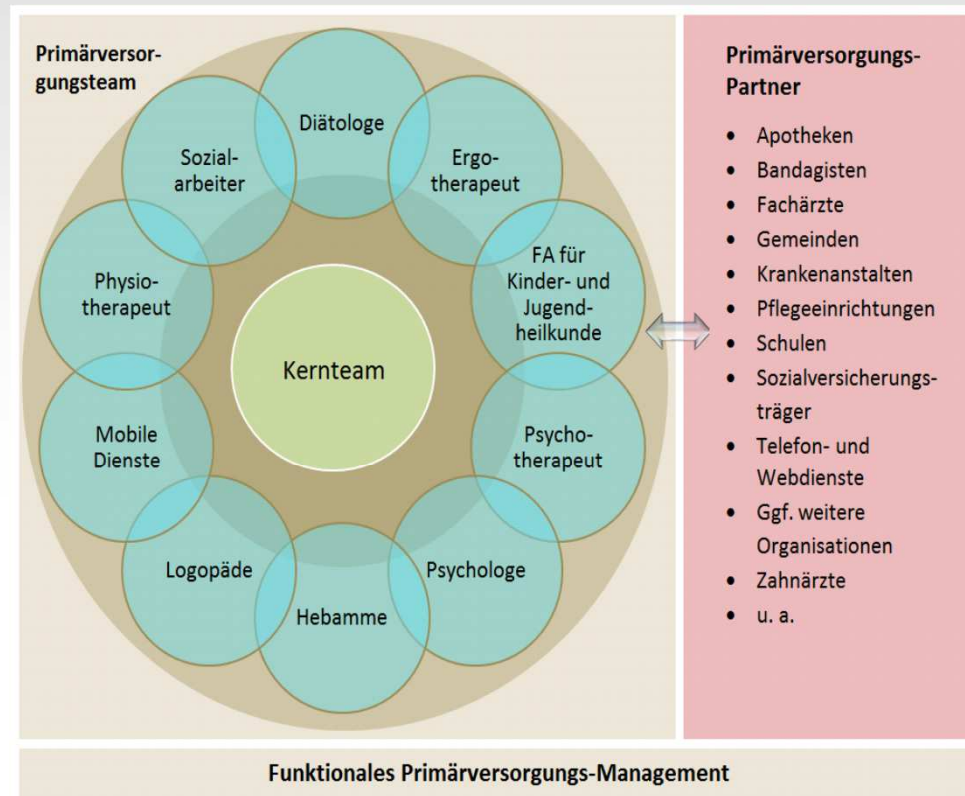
Primärversorgungsteam

Diätologe

Ergotherapeut

FA für Kinder- und Jugendheilkunde

Psychotherapeut

Psychologe

Hebamme

Logopäde

Mobile Dienste

Physiotherapeut

Sozialarbeiter

Kernteam

Primärversorgungs-Partner

- Apotheken
- Bandagisten
- Fachärzte
- Gemeinden
- Krankenanstalten
- Pflegeeinrichtungen
- Schulen
- Sozialversicherungsträger
- Telefon- und Webdienste
- Ggf. weitere Organisationen
- Zahnärzte
- u. a.

Funktionales Primärversorgungs-Management